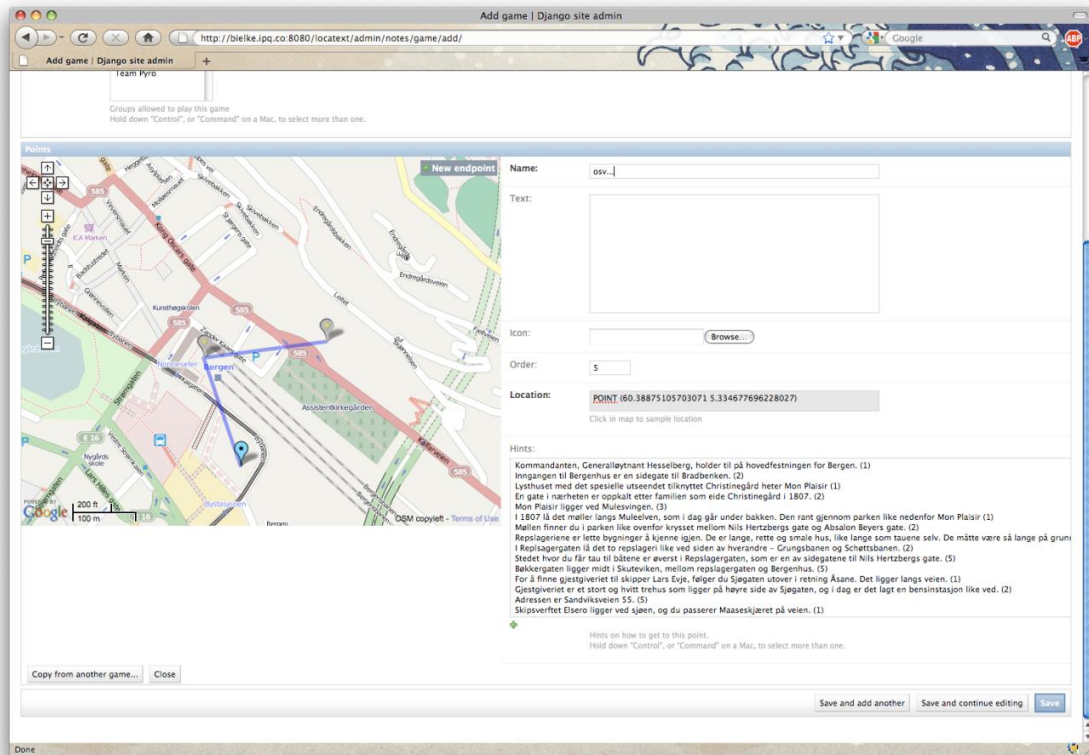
Add game | Django site admin

http://bielke.ipq.co:8080/locatext/admin/notes/game/add/

Google

Add game | Django site admin

Team Pyro

Groups allowed to play this game
Hold down "Control", or "Command" on a Mac, to select more than one.

Points

New endpoint

585

Kong Oscars gate

ICA Marken

Kunsthøgskolen

Bergen

Assistentkirkegården

Nygårds skole

Bystasjonen

Bergen

E 16

200 ft
100 m

OSM copyleft - Terms of Use

Name: osv...

Text:

Icon: Browse...

Order: 5

Location: POINT (60.38875105703071 5.334677696228027)

Click in map to sample location

Hints:

Kommandanten, Generalløytnant Hesselberg, holder til på hovedfestningen for Bergen. (1)
Inngangen til Bergenhus er en sidegate til Bradbenken. (2)
Lysthuset med det spesielle utseendet tilknyttet Christinegård heter Mon Plaisir (1)
En gate i nærheten er oppkalt etter familien som eide Christinegård i 1807. (2)
Mon Plaisir ligger ved Mulesvingen. (3)
I 1807 lå det møller langs Muleelven, som i dag går under bakken. Den rant gjennom parken like nedenfor Mon Plaisir (1)
Møllen finner du i parken like ovenfor krysset mellom Nils Hertzbergs gate og Absalon Beyers gate. (2)
Repslageriene er lette bygninger å kjenne igjen. De er lange, rette og smale hus, like lange som tauene selv. De måtte være så lange på grun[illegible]
I Repslagergaten lå det to repslageri like ved siden av hverandre – Grungsbanen og Schøttsbanen. (2)
Stedet hvor du får tau til båtene er øverst i Repslagergaten, som er en av sidegatene til Nils Hertzbergs gate. (5)
Bøkkergaten ligger midt i Skuteviken, mellom repslagergaten og Bergenhus. (5)
For å finne gjestgiveriet til skipper Lars Evje, følger du Sjøgaten utover i retning Åsane. Det ligger langs veien. (1)
Gjestgiveriet er et stort og hvitt trehus som ligger på høyre side av Sjøgaten, og i dag er det lagt en bensinstasjon like ved. (2)
Adressen er Sandviksveien 55. (5)
Skipsverftet Elsero ligger ved sjøen, og du passerer Maaseskjæret på veien. (1)

Hints on how to get to this point.
Hold down "Control", or "Command" on a Mac, to select more than one.

Copy from another game... Close

Save and add another Save and continue editing Save

Done